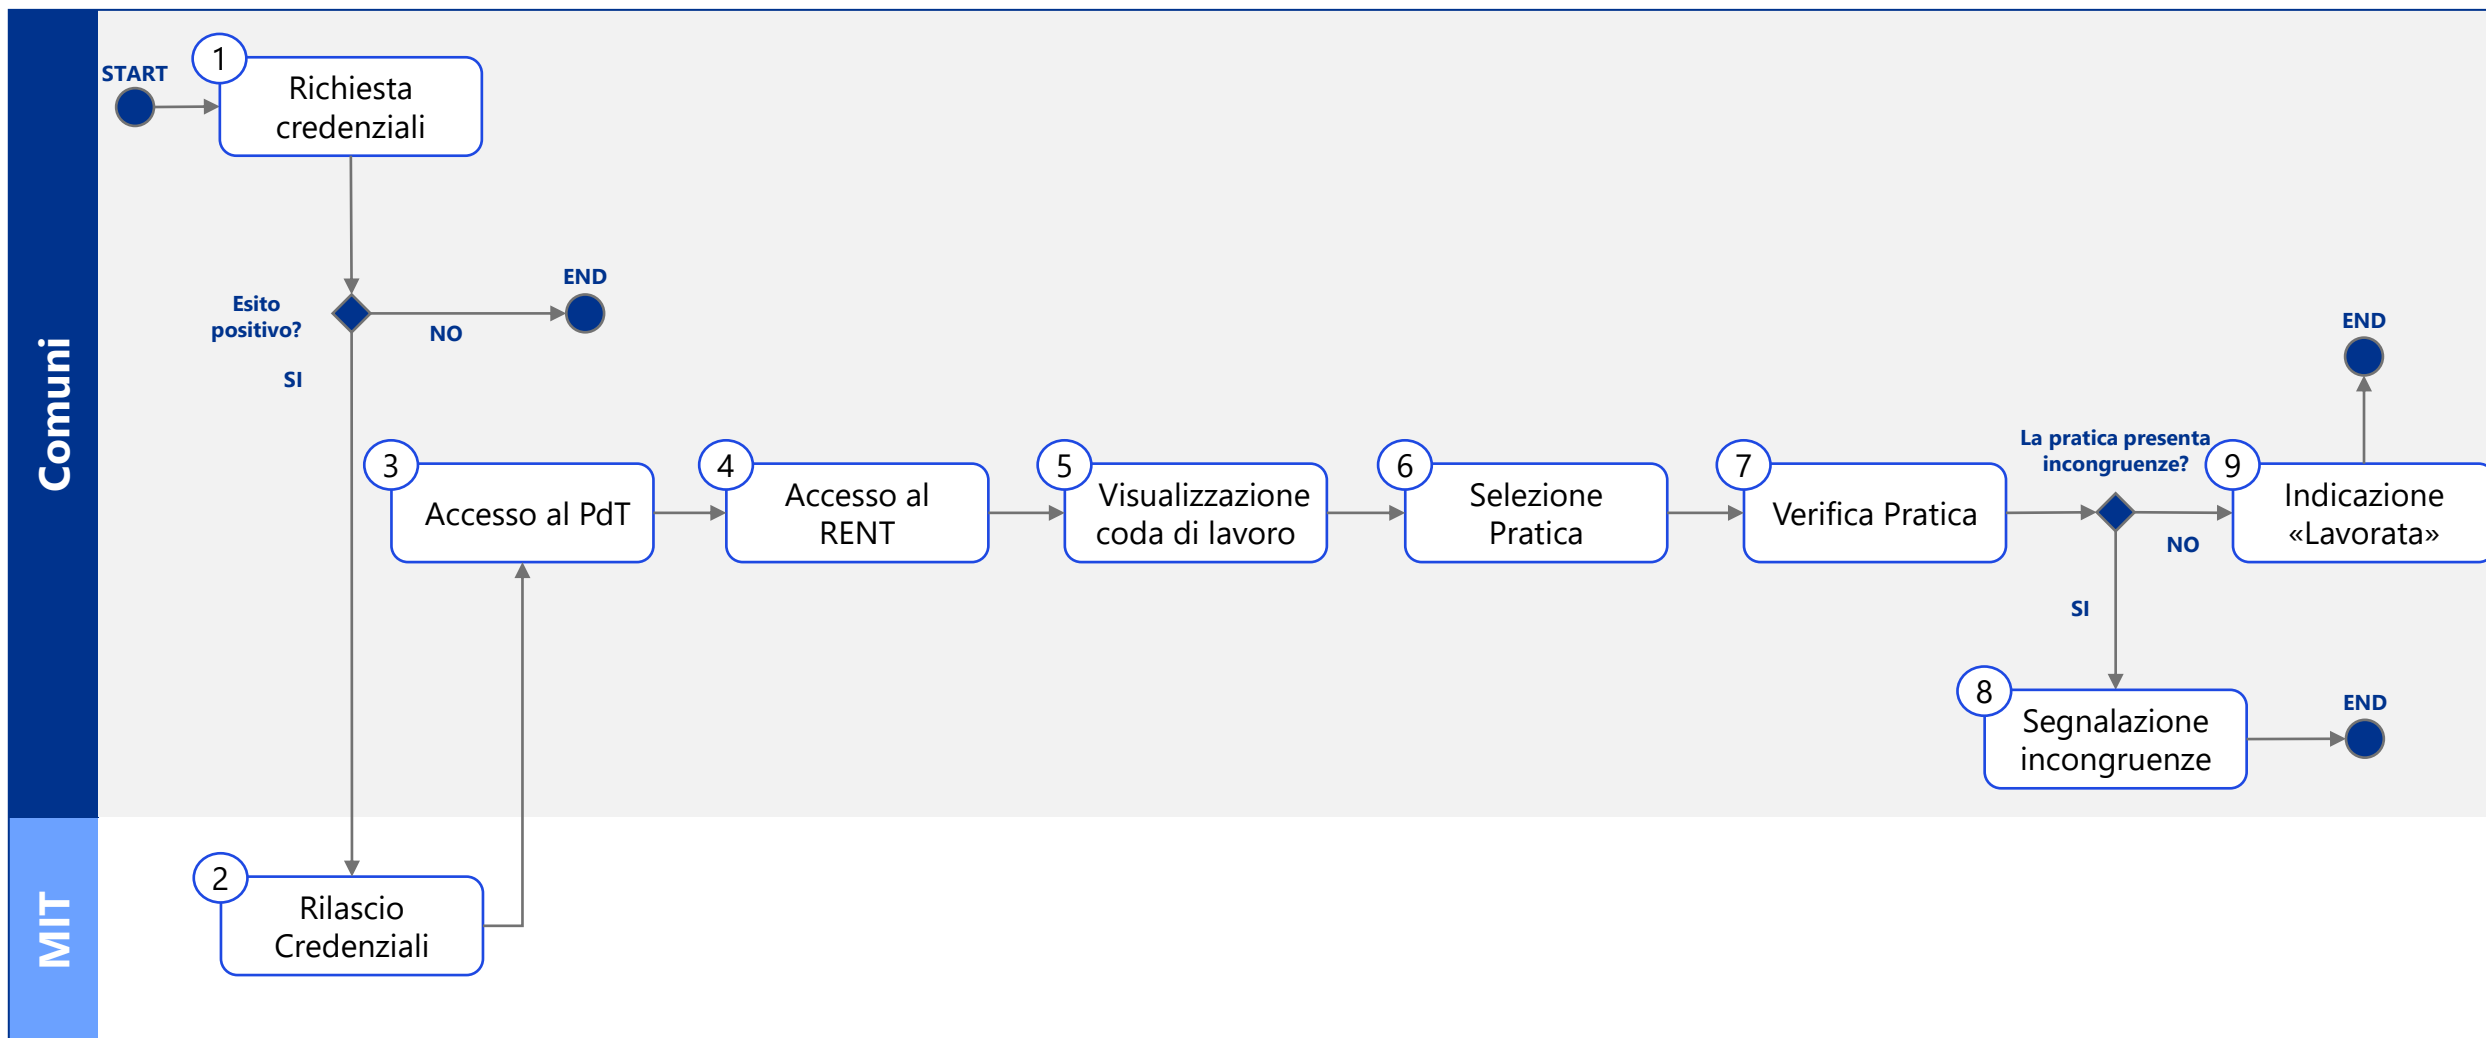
Comuni

START

1 Richiesta credenziali

Esito positivo?

NO

END

SI

3 Accesso al PdT

4 Accesso al RENT

5 Visualizzazione coda di lavoro

6 Selezione Pratica

7 Verifica Pratica

La pratica presenta incongruenze?

NO

9 Indicazione «Lavorata»

END

SI

8 Segnalazione incongruenze

END

MIT

2 Rilascio Credenziali